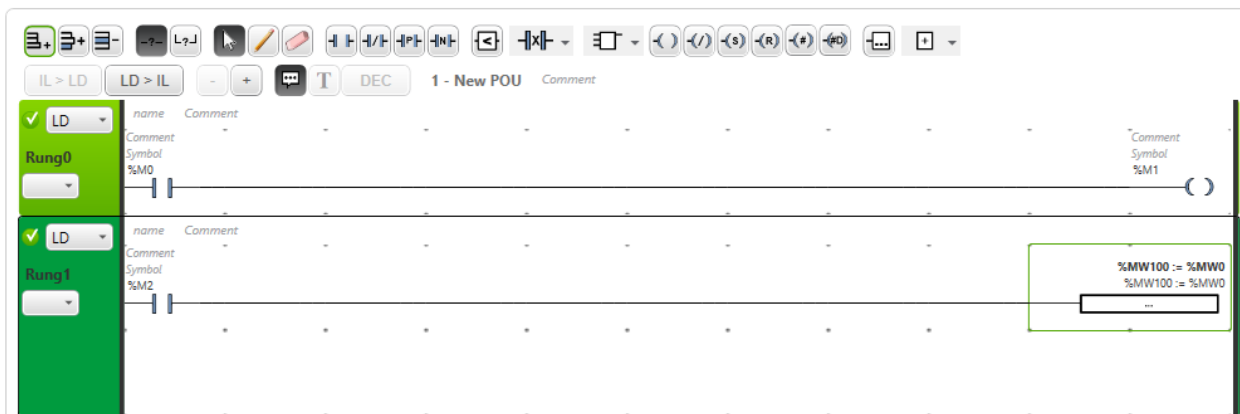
IL > LD   LD > IL   -   +   T   DEC   1 - New POU   Comment

LD
Rung0
name   Comment
Comment
Symbol
%M0
Comment
Symbol
%M1

LD
Rung1
name   Comment
Comment
Symbol
%M2
%MW100 := %MW0
%MW100 := %MW0
...